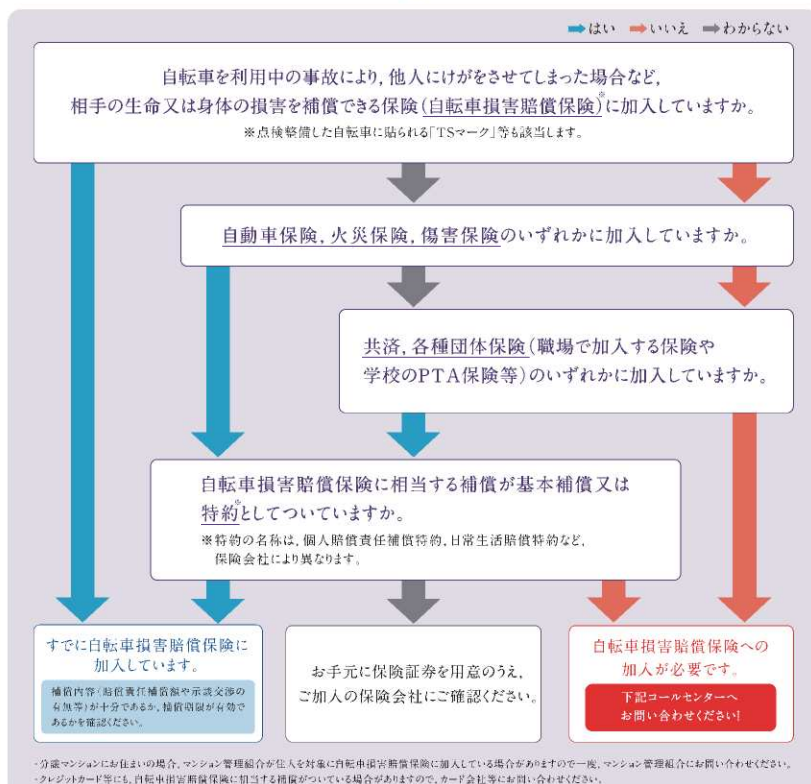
➡はい ➡いいえ ➡わからない

自転車を利用中の事故により，他人にけがをさせてしまった場合など，相手の生命又は身体の損害を補償できる保険（自転車損害賠償保険）※に加入していますか。
※点検整備した自転車に貼られる「TSマーク」等も該当します。

自動車保険，火災保険，傷害保険のいずれかに加入していますか。

共済，各種団体保険（職場で加入する保険や学校のPTA保険等）のいずれかに加入していますか。

自転車損害賠償保険に相当する補償が基本補償又は特約※としてついていますか。
※特約の名称は，個人賠償責任補償特約，日常生活賠償特約など，保険会社により異なります。

すでに自転車損害賠償保険に加入しています。
補償内容（賠償責任補償額や示談交渉の有無等）が十分であるか，補償期限が有効であるかを確認ください。

お手元に保険証券を用意のうえ，ご加入の保険会社にご確認ください。

自転車損害賠償保険への加入が必要です。
下記コールセンターへお問い合わせください！

・分譲マンションにお住まいの場合，マンション管理組合が住人を対象に自転車損害賠償保険に加入している場合がありますので一度，マンション管理組合にお問い合わせください。
・クレジットカード等にも，自転車損害賠償保険に相当する補償がついている場合がありますので，カード会社等にお問い合わせください。